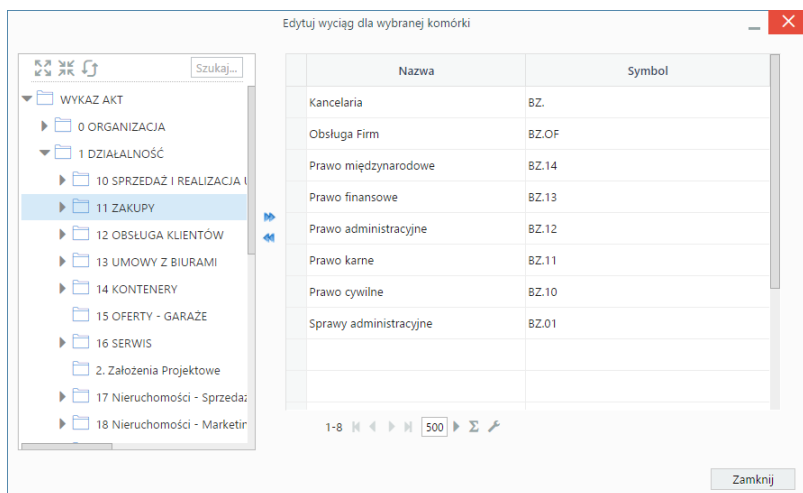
Edytuj wyciąg dla wybranej komórki

Szukaj...

WYKAZ AKT
0 ORGANIZACJA
1 DZIAŁALNOŚĆ
10 SPRZEDAŻ I REALIZACJA U
11 ZAKUPY
12 OBSŁUGA KLIENTÓW
13 UMOWY Z BIURAMI
14 KONTENERY
15 OFERTY - GARAŻE
16 SERWIS
2. Założenia Projektowe
17 Nieruchomości - Sprzedaż
18 Nieruchomości - Marketin

| Nazwa | Symbol |
|---|---|
| Kancelaria | BZ. |
| Obsługa Firm | BZ.OF |
| Prawo międzynarodowe | BZ.14 |
| Prawo finansowe | BZ.13 |
| Prawo administracyjne | BZ.12 |
| Prawo karne | BZ.11 |
| Prawo cywilne | BZ.10 |
| Sprawy administracyjne | BZ.01 |

1-8 500

Zamknij